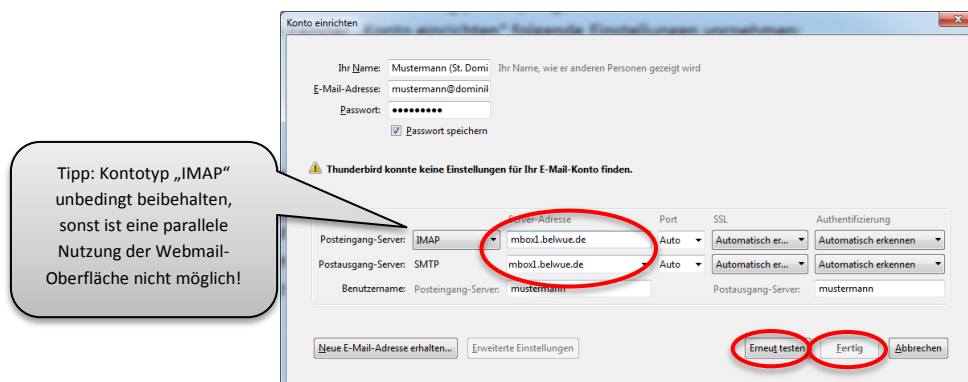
Konto einrichten

Ihr Name: Mustermann (St. Domi Ihr Name, wie er anderen Personen gezeigt wird
E-Mail-Adresse: mustermann@dominik
Passwort: •••••••••
Passwort speichern

Tipp: Kontotyp „IMAP“ unbedingt beibehalten, sonst ist eine parallele Nutzung der Webmail-Oberfläche nicht möglich!

Thunderbird konnte keine Einstellungen für Ihr E-Mail-Konto finden.

| | | Server-Adresse | Port | SSL | Authentifizierung |
|---|---|---|---|---|---|
| Posteingang-Server: | IMAP | mbox1.belwue.de | Auto | Automatisch er... | Automatisch erkennen |
| Postausgang-Server: | SMTP | mbox1.belwue.de | Auto | Automatisch er... | Automatisch erkennen |

Benutzername: Posteingang-Server: mustermann Postausgang-Server: mustermann

Neue E-Mail-Adresse erhalten... Erweiterte Einstellungen Erneut testen Fertig Abbrechen